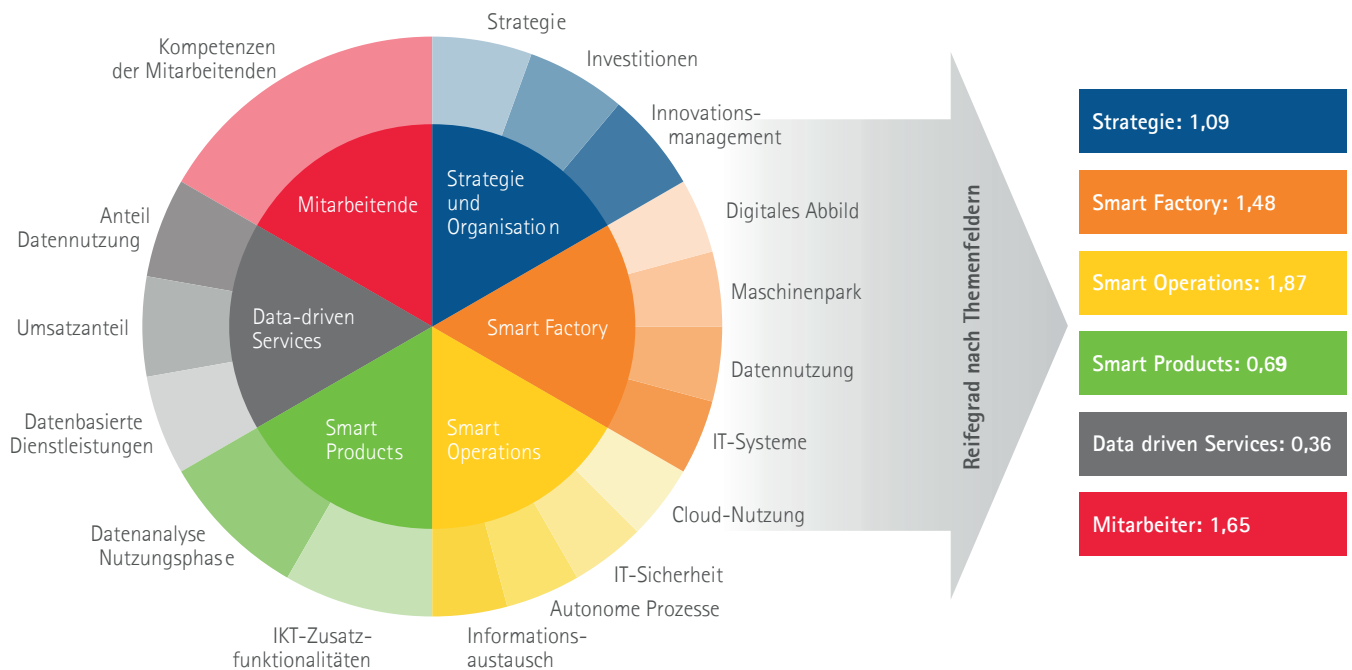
Strategie

Investitionen

Innovationsmanagement

Kompetenzen der Mitarbeitenden

Mitarbeitende

Strategie und Organisation

Digitales Abbild

Anteil Datennutzung

Maschinenpark

Data-driven Services

Smart Factory

Umsatzanteil

Datennutzung

Datenbasierte Dienstleistungen

Smart Products

Smart Operations

IT-Systeme

Cloud-Nutzung

Datenanalyse Nutzungsphase

IT-Sicherheit

Autonome Prozesse

IKT-Zusatzfunktionalitäten

Informationsaustausch

Reifegrad nach Themenfeldern

Strategie: 1,09

Smart Factory: 1,48

Smart Operations: 1,87

Smart Products: 0,69

Data driven Services: 0,36

Mitarbeiter: 1,65